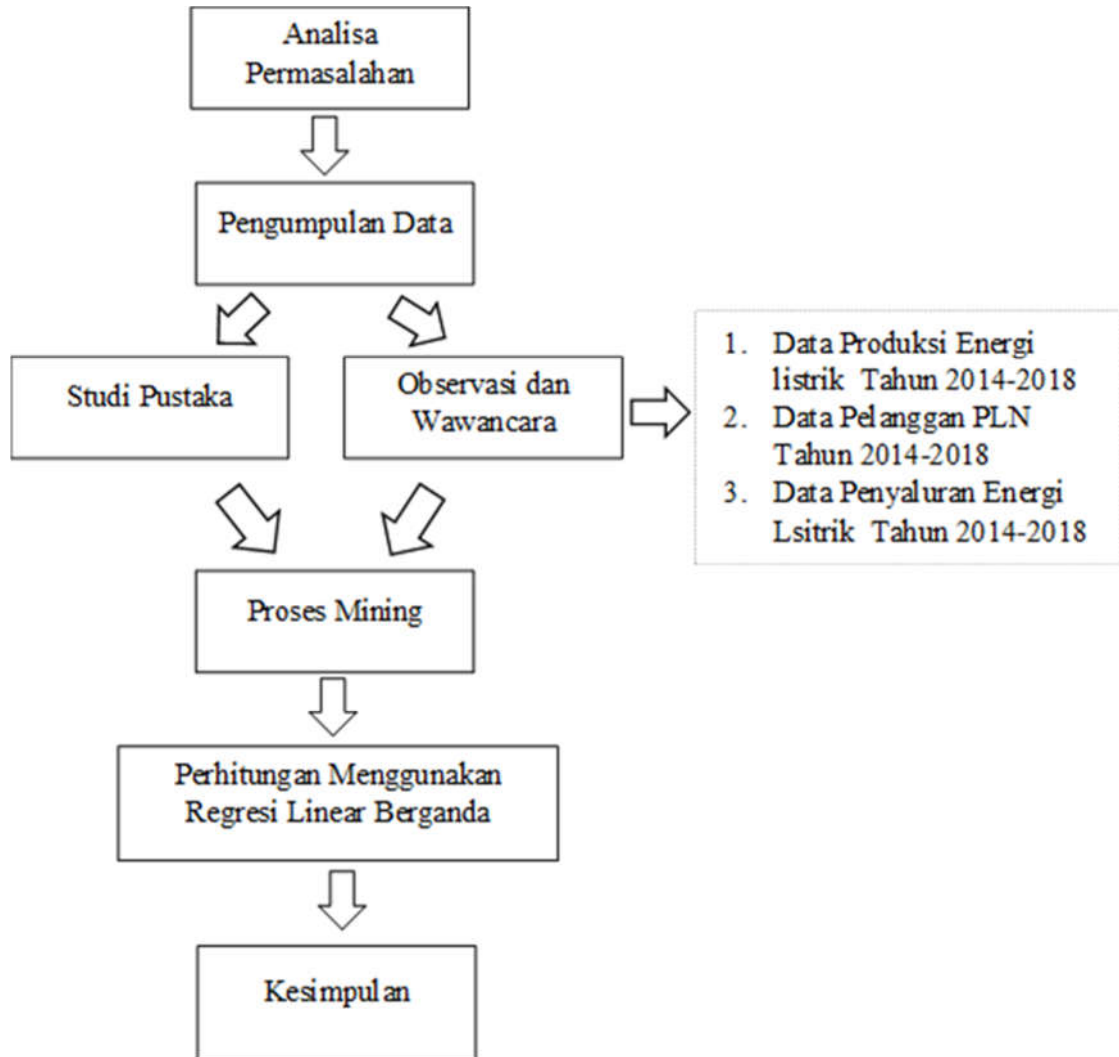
Analisa Permasalahan

Pengumpulan Data

Studi Pustaka

Observasi dan Wawancara

1. Data Produksi Energi listrik Tahun 2014-2018
2. Data Pelanggan PLN Tahun 2014-2018
3. Data Penyaluran Energi Lsitrik Tahun 2014-2018

Proses Mining

Perhitungan Menggunakan Regresi Linear Berganda

Kesimpulan